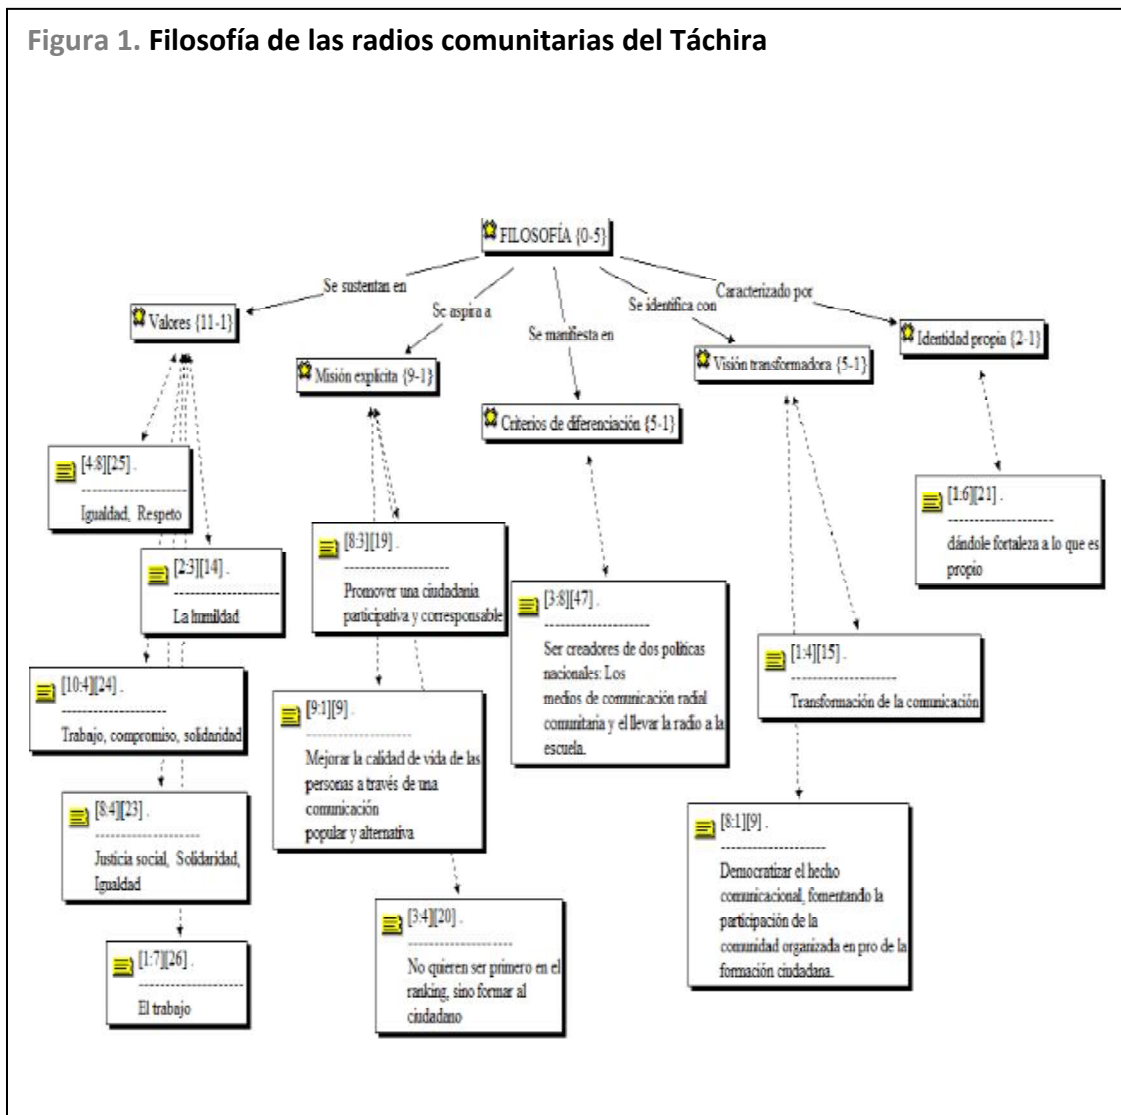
Figura 1. Filosofía de las radios comunitarias del Táchira

FILOSOFÍA {0-5}

Se sustentan en

Sc aspira a

Se manifiesta en

Se identifica con

Caracterizado por

Valores {11-1}

Misión explícita {9-1}

Criterios de diferenciación {5-1}

Visión transformadora {5-1}

Identidad propia {2-1}

[4:8][25] .
--------------------
Igualdad, Respeto

[2:3][14] .
--------------------
La humildad

[10:4][24] .
--------------------
Trabajo, compromiso, solidaridad

[8:4][23] .
--------------------
Justicia social, Solidaridad, Igualdad

[1:7][26] .
--------------------
El trabajo

[8:3][19] .
--------------------
Promover una ciudadanía participativa y corresponsable

[9:1][9] .
--------------------
Mejorar la calidad de vida de las personas a través de una comunicación popular y alternativa

[3:4][20] .
--------------------
No quieren ser primero en el ranking, sino formar al ciudadano

[3:8][47] .
--------------------
Ser creadores de dos políticas nacionales: Los medios de comunicación radial comunitaria y el llevar la radio a la escuela.

[1:4][15] .
--------------------
Transformación de la comunicación

[8:1][9] .
--------------------
Democratizar el hecho comunicacional, fomentando la participación de la comunidad organizada en pro de la formación ciudadana.

[1:6][21] .
--------------------
dándole fortaleza a lo que es propio